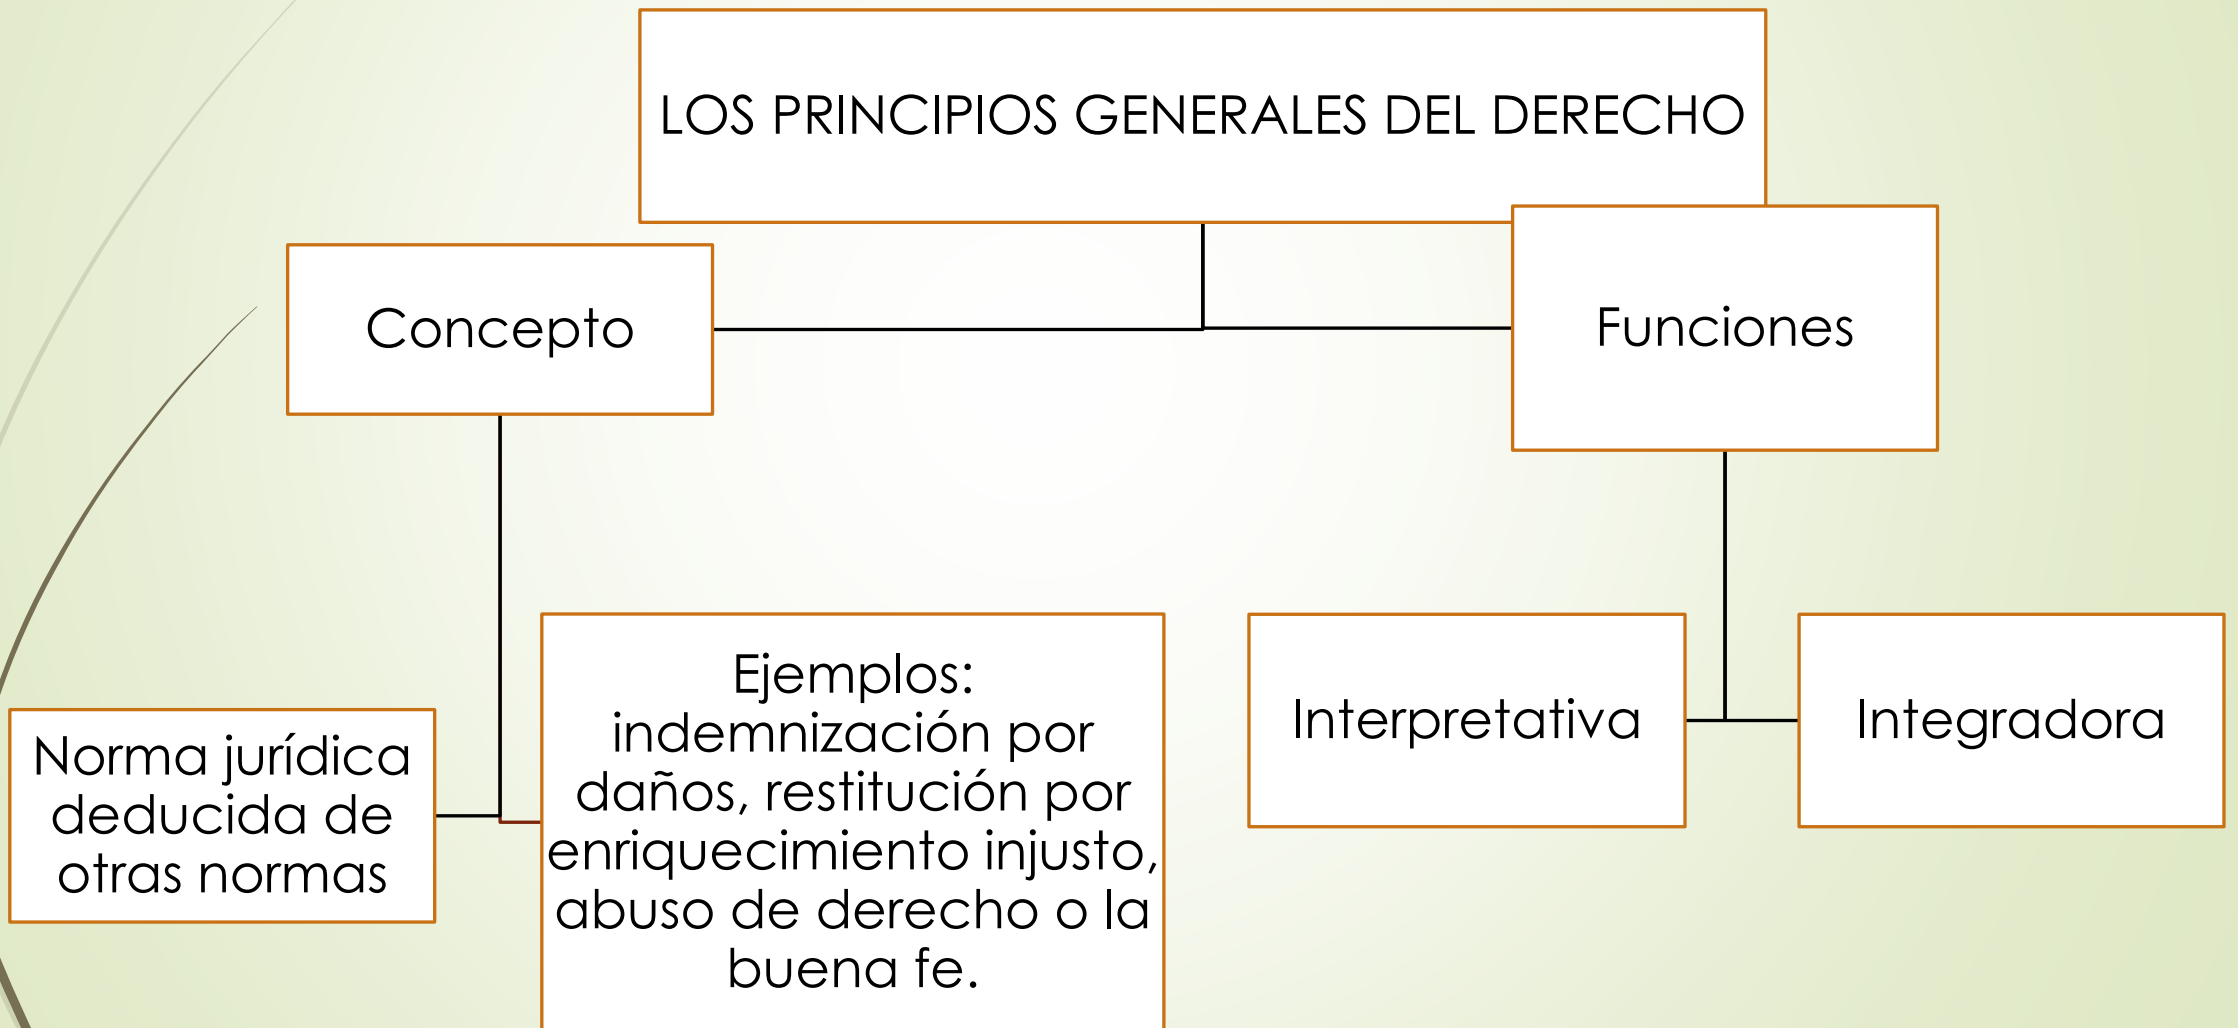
LOS PRINCIPIOS GENERALES DEL DERECHO

Concepto

Funciones

Norma jurídica deducida de otras normas

Ejemplos: indemnización por daños, restitución por enriquecimiento injusto, abuso de derecho o la buena fe.

Interpretativa

Integradora